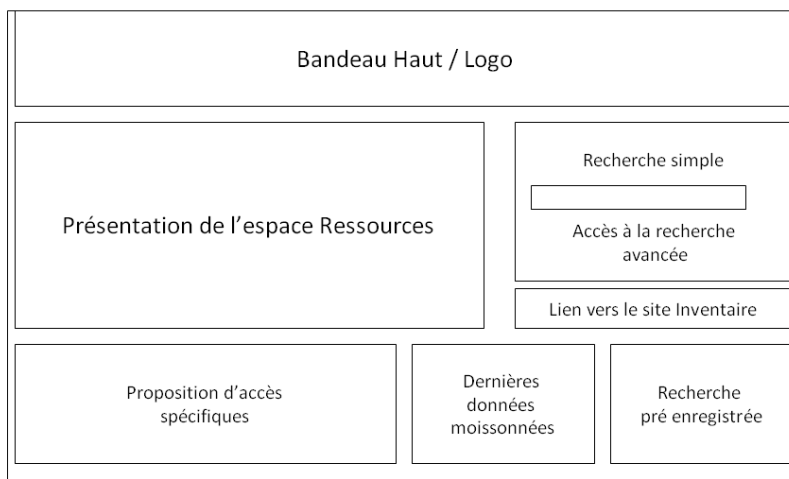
Bandeau Haut / Logo

Présentation de l’espace Ressources

Recherche simple

Accès à la recherche avancée

Lien vers le site Inventaire

Proposition d’accès spécifiques

Dernières données moissonnées

Recherche pré enregistrée